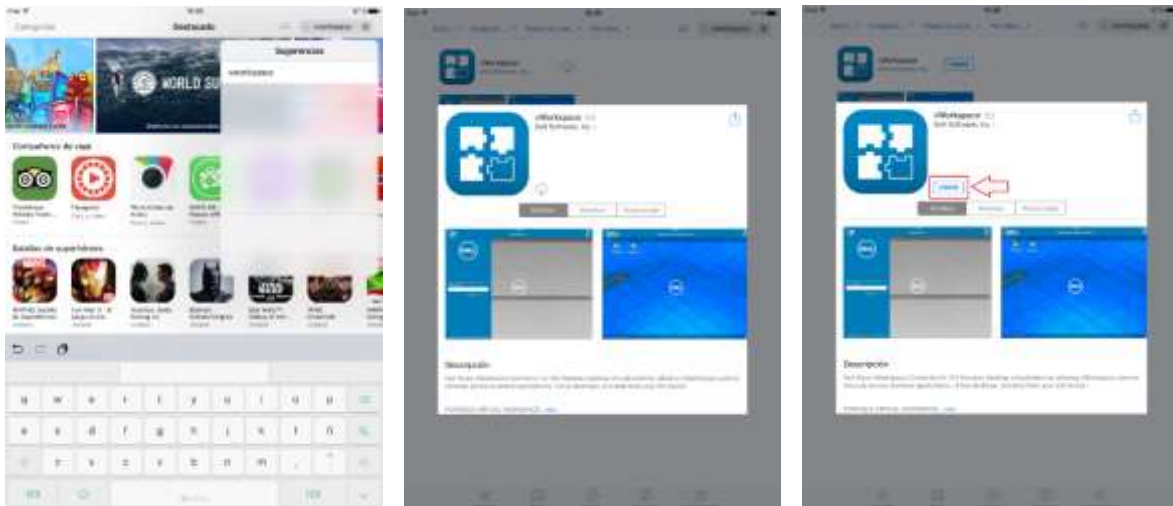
Categorías

Destacado

Sugerencias

vworkspace

WORLD SU

Compañeros de viaje

Batallas de superhéroes

q w e r t y u i o p

a s d f g h j k l ñ

z x c v b n m

vWorkspace
Dell Software, Inc.

Descripción

vWorkspace
Dell Software, Inc.

Descripción